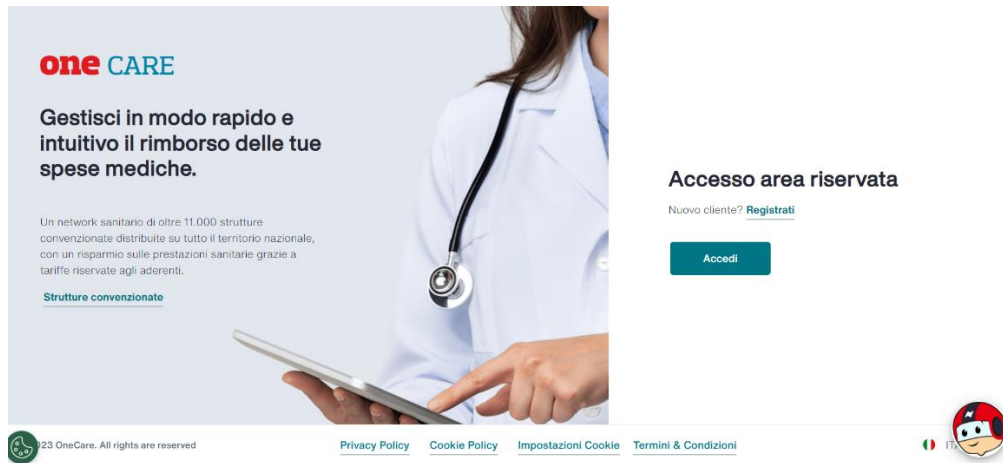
one CARE

Gestisci in modo rapido e intuitivo il rimborso delle tue spese mediche.

Un network sanitario di oltre 11.000 strutture convenzionate distribuite su tutto il territorio nazionale, con un risparmio sulle prestazioni sanitarie grazie a tariffe riservate agli aderenti.

Strutture convenzionate

Accesso area riservata

Nuovo cliente? Registrati

Accedi

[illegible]23 OneCare. All rights are reserved

Privacy Policy

Cookie Policy

Impostazioni Cookie

Termini & Condizioni

IT